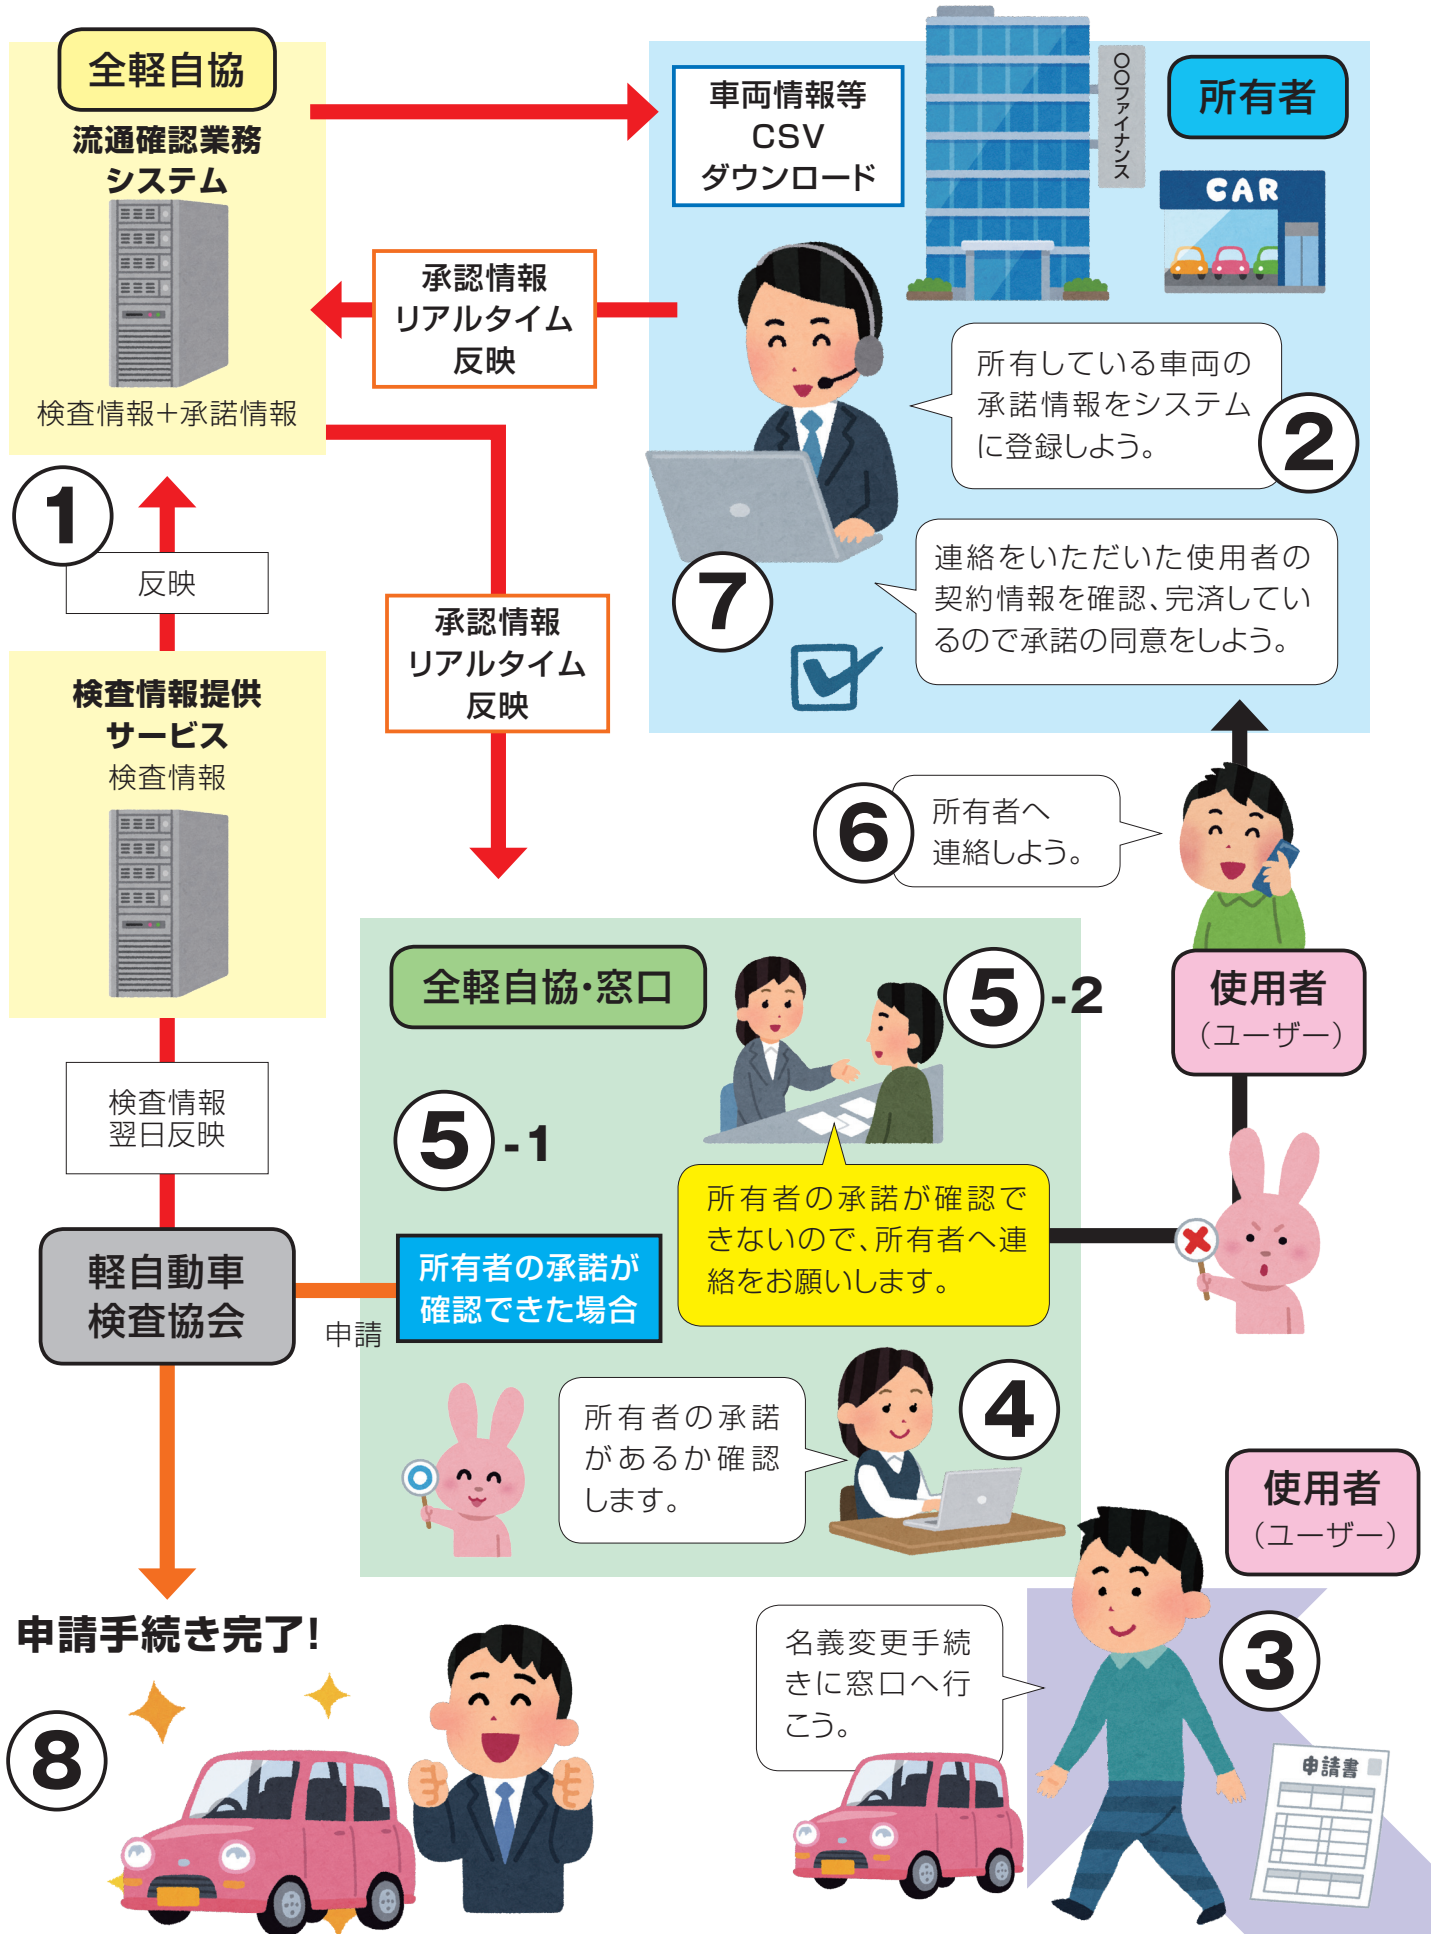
全軽自協

流通確認業務システム

検査情報+承諾情報

車両情報等 CSV ダウンロード

○○ファイナンス

所有者

CAR

承認情報 リアルタイム 反映

所有している車両の承諾情報をシステムに登録しよう。

2

1

反映

承認情報 リアルタイム 反映

7

連絡をいただいた使用者の契約情報を確認、完済しているので承諾の同意をしよう。

検査情報提供サービス

検査情報

6

所有者へ連絡しよう。

全軽自協·窓口

5-2

使用者 (ユーザー)

検査情報 翌日反映

5-1

所有者の承諾が確認できないので、所有者へ連絡をお願いします。

軽自動車検査協会

申請

所有者の承諾が確認できた場合

所有者の承諾があるか確認します。

4

使用者 (ユーザー)

申請手続き完了!

8

名義変更手続きに窓口へ行こう。

3

申請書